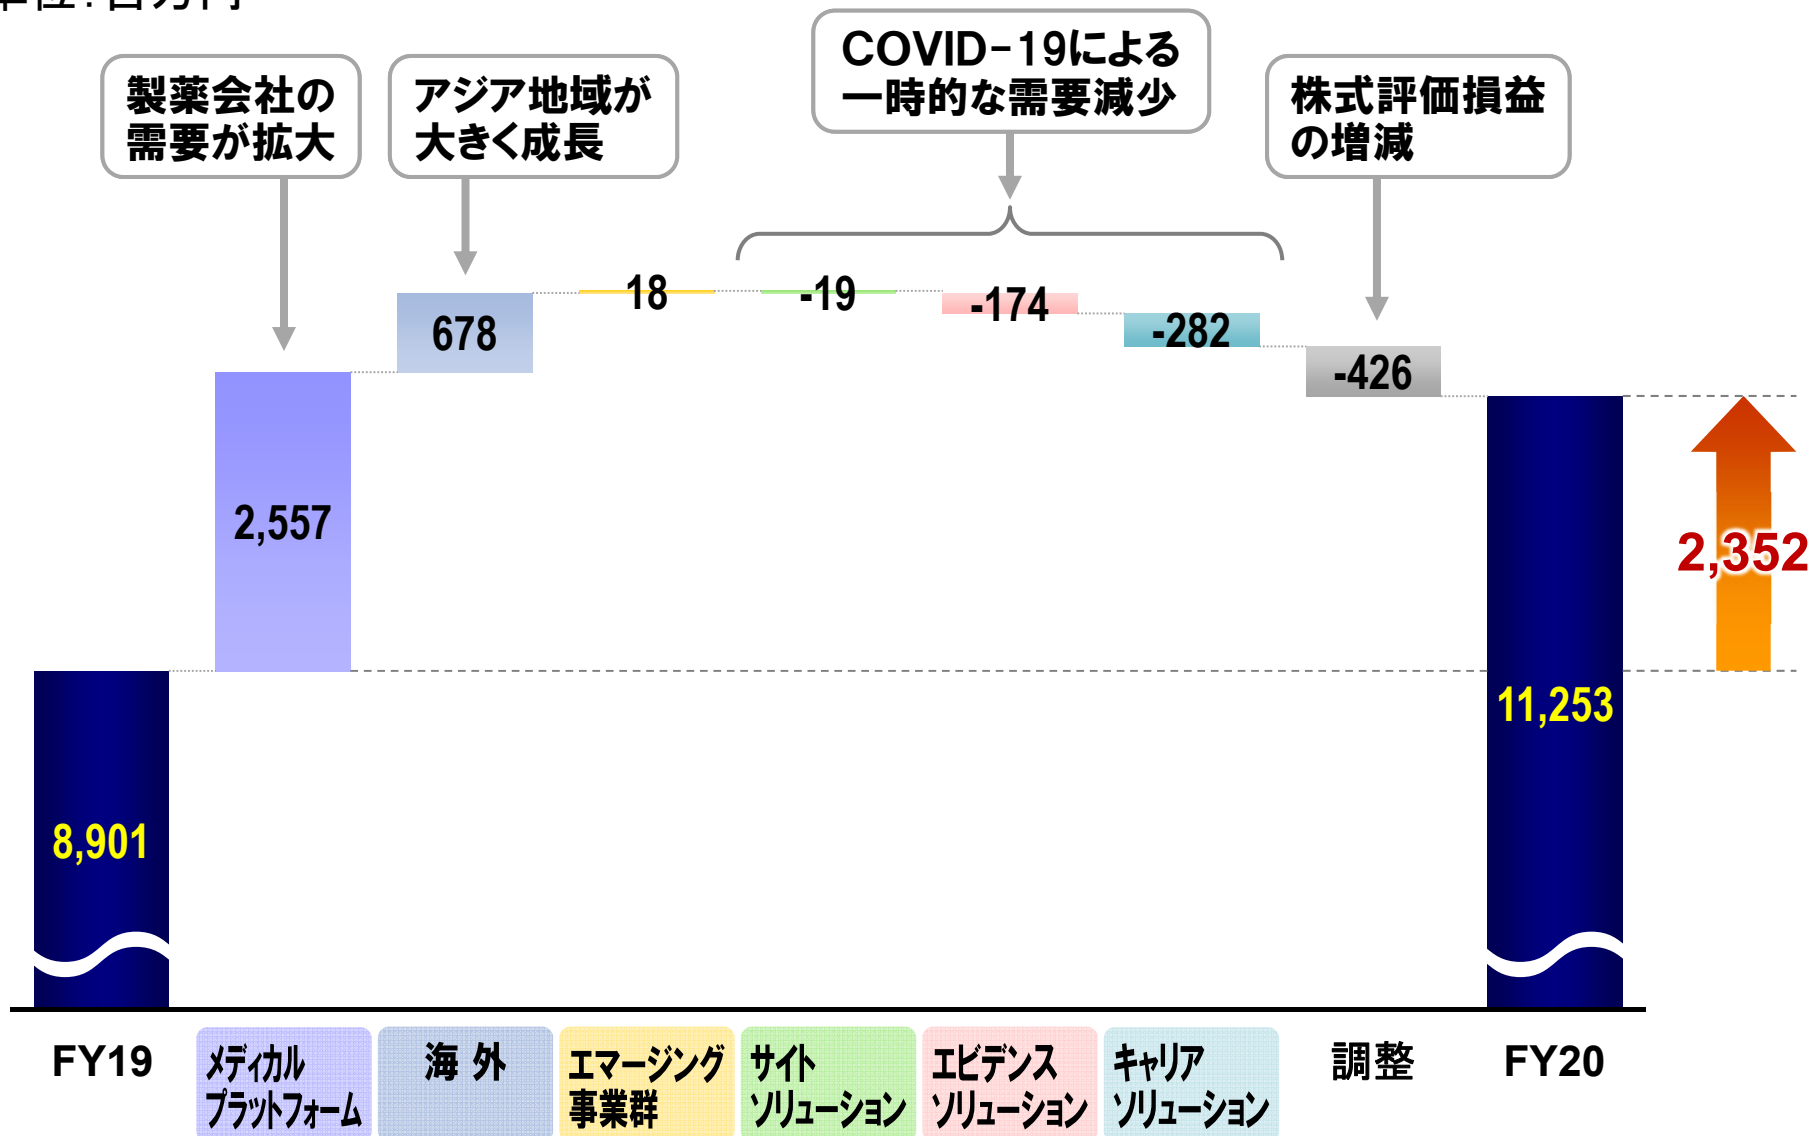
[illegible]

製薬会社の需要が拡大

アジア地域が大きく成長

COVID-19による一時的な需要減少

株式評価損益の増減

8,901

2,557

678

18

-19

-174

-282

-426

11,253

2,352

FY19

メディカルプラットフォーム

海 外

エマージング事業群

サイトソリューション

エビデンスソリューション

キャリアソリューション

調整

FY20